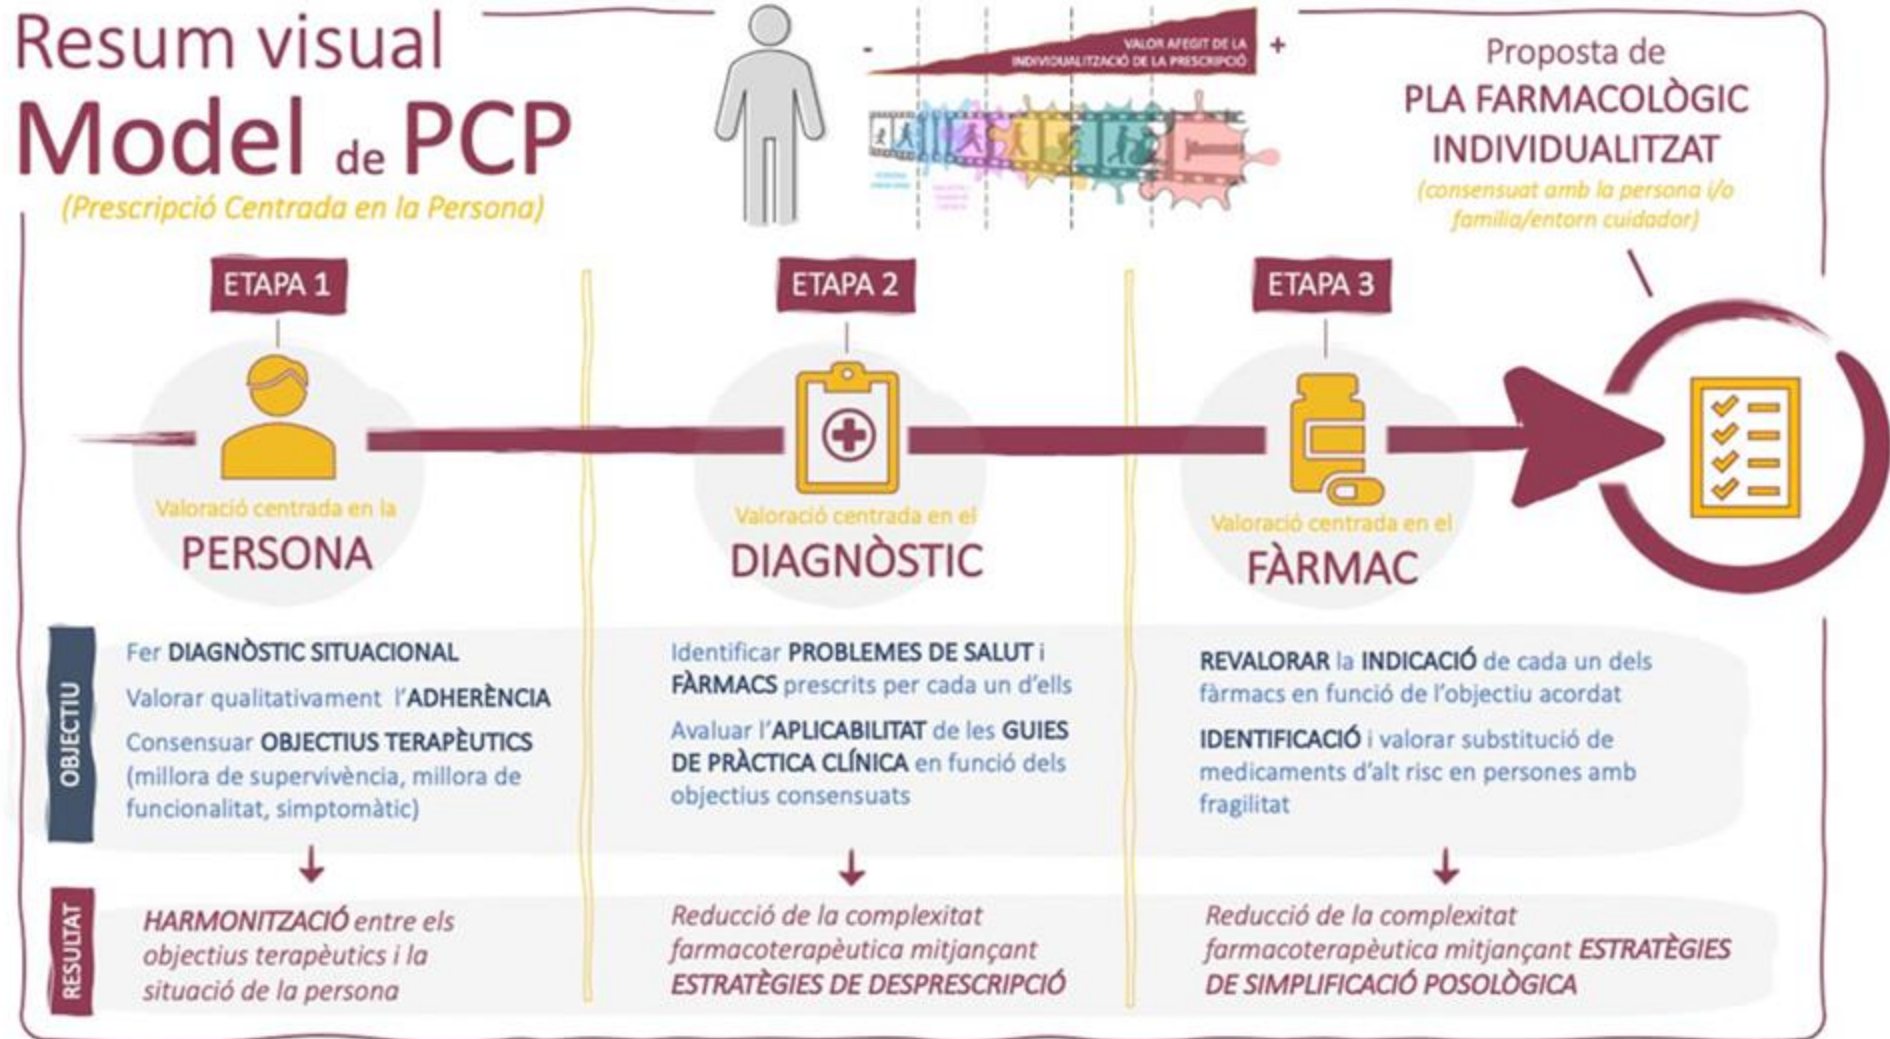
Resum visual
Model de PCP
(Prescripció Centrada en la Persona)

-
VALOR AFEGIT DE LA INDIVIDUALITZACIÓ DE LA PRESCRIPCIÓ
+

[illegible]

Proposta de
PLA FARMACOLÒGIC INDIVIDUALITZAT
(consensuat amb la persona i/o família/entorn cuidador)

ETAPA 1
Valoració centrada en la
PERSONA

ETAPA 2
Valoració centrada en el
DIAGNÒSTIC

ETAPA 3
Valoració centrada en el
FÀRMAC

OBJECTIU

Fer DIAGNÒSTIC SITUACIONAL
Valorar qualitativament l'ADHERÈNCIA
Consensuar OBJECTIUS TERAPÈUTICS (millora de supervivència, millora de funcionalitat, simptomàtic)

Identificar PROBLEMES DE SALUT i FÀRMACS prescrits per cada un d'ells
Avaluar l'APLICABILITAT de les GUIES DE PRÀCTICA CLÍNICA en funció dels objectius consensuats

REVALORAR la INDICACIÓ de cada un dels fàrmacs en funció de l'objectiu acordat
IDENTIFICACIÓ i valorar substitució de medicaments d'alt risc en persones amb fragilitat

RESULTAT

HARMONITZACIÓ entre els objectius terapèutics i la situació de la persona

Reducció de la complexitat farmacoterapèutica mitjançant ESTRATÈGIES DE DESPRESCRIPCIÓ

Reducció de la complexitat farmacoterapèutica mitjançant ESTRATÈGIES DE SIMPLIFICACIÓ POSOLÒGICA